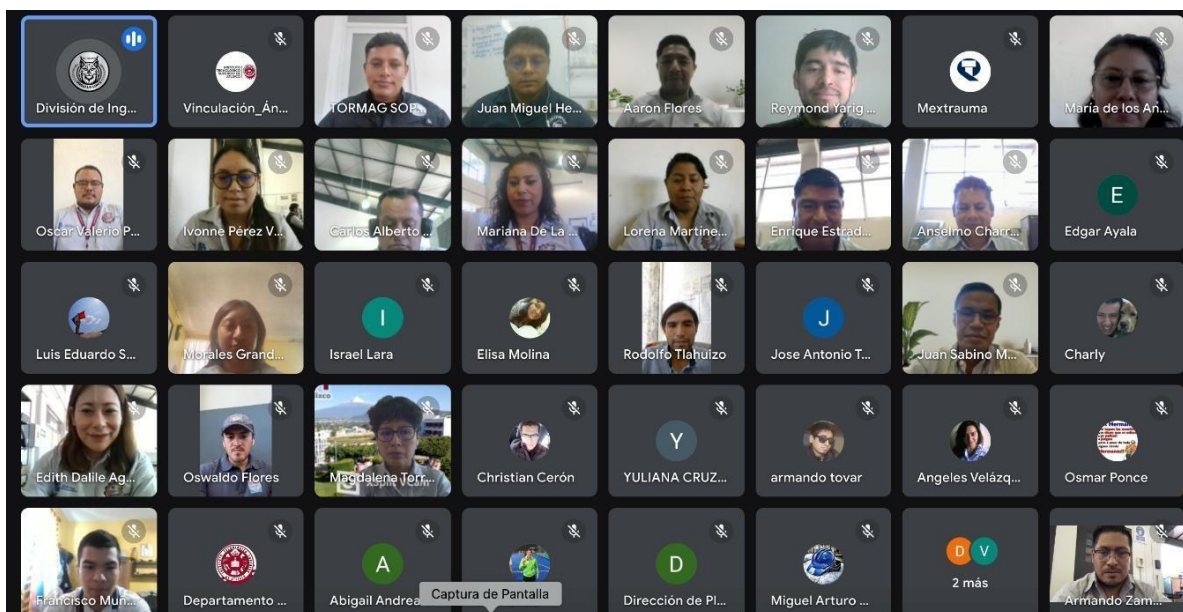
División de Ing...
Vinculación_Án...
TORMAG SOP
Juan Miguel He...
Aaron Flores
Reymond Yarig...
Mextrauma
María de los An...

Oscar Valerio P...
Ivonne Pérez V...
Carlos Alberto ...
Mariana De La ...
Lorena Martine...
Enrique Estrad...
Anselmo Charr...
E
Edgar Ayala

Luis Eduardo S...
Morales Grand...
I
Israel Lara
Elisa Molina
Rodolfo Tlahuizo
J
Jose Antonio T...
Juan Sabino M...
Charly

Edith Dalile Ag...
Oswaldo Flores
Magdalena Torr...
Christian Cerón
Y
YULIANA CRUZ...
armando tovar
Angeles Velázq...
Osmar Ponce

Francisco Mun...
Departamento ...
A
Abigail Andrea
Captura de Pantalla
D
Dirección de Pl...
Miguel Arturo ...
D V
2 más
Armando Zam...